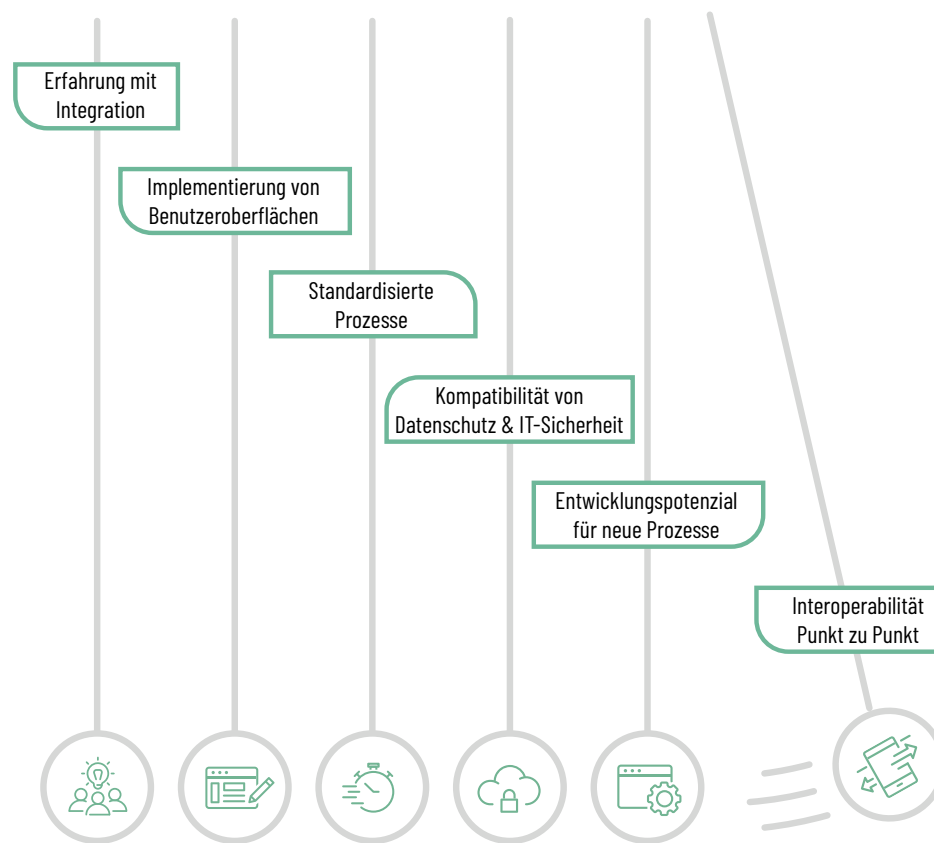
Erfahrung mit Integration

Implementierung von Benutzeroberflächen

Standardisierte Prozesse

Kompatibilität von Datenschutz & IT-Sicherheit

Entwicklungspotenzial für neue Prozesse

Interoperabilität Punkt zu Punkt